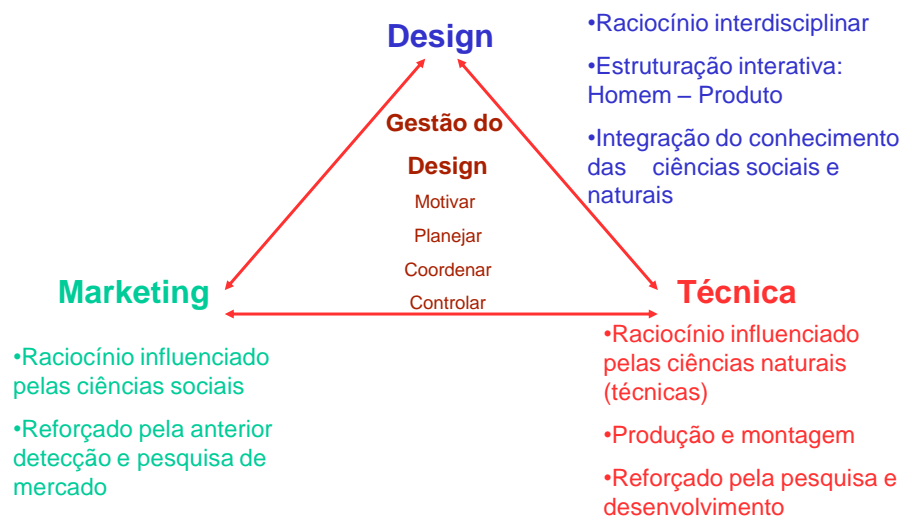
Design

•Raciocínio interdisciplinar

•Estruturação interativa: Homem – Produto

•Integração do conhecimento das ciências sociais e naturais

Gestão do Design

Motivar

Planejar

Coordenar

Controlar

Marketing

Técnica

•Raciocínio influenciado pelas ciências sociais

•Reforçado pela anterior detecção e pesquisa de mercado

•Raciocínio influenciado pelas ciências naturais (técnicas)

•Produção e montagem

•Reforçado pela pesquisa e desenvolvimento